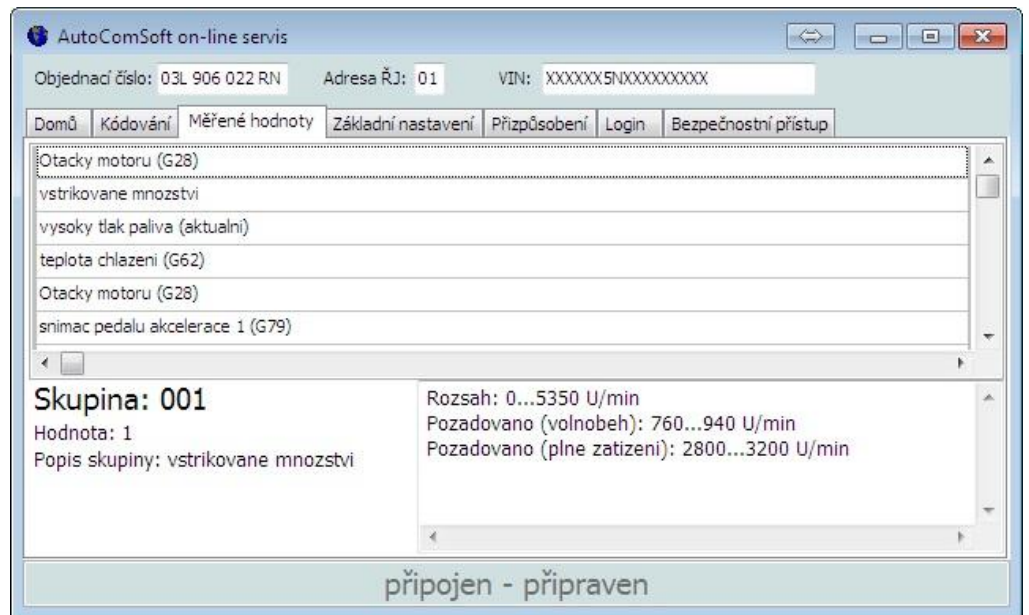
AutoComSoft on-line servis

Objednací číslo: 03L 906 022 RN Adresa ŘJ: 01 VIN: XXXXXX5NXXXXXXXXX

Domů | Kódování | Měřené hodnoty | Základní nastavení | Přizpůsobení | Login | Bezpečnostní přístup

Otacky motoru (G28)
vstrikovane mnozstvi
vysoky tlak paliva (aktualni)
teplota chlazeni (G62)
Otacky motoru (G28)
snimac pedalu akcelerace 1 (G79)

Skupina: 001
Hodnota: 1
Popis skupiny: vstrikovane mnozstvi

Rozsah: 0...5350 U/min
Pozadovano (volnobeh): 760...940 U/min
Pozadovano (plne zatizeni): 2800...3200 U/min

připojen - připraven